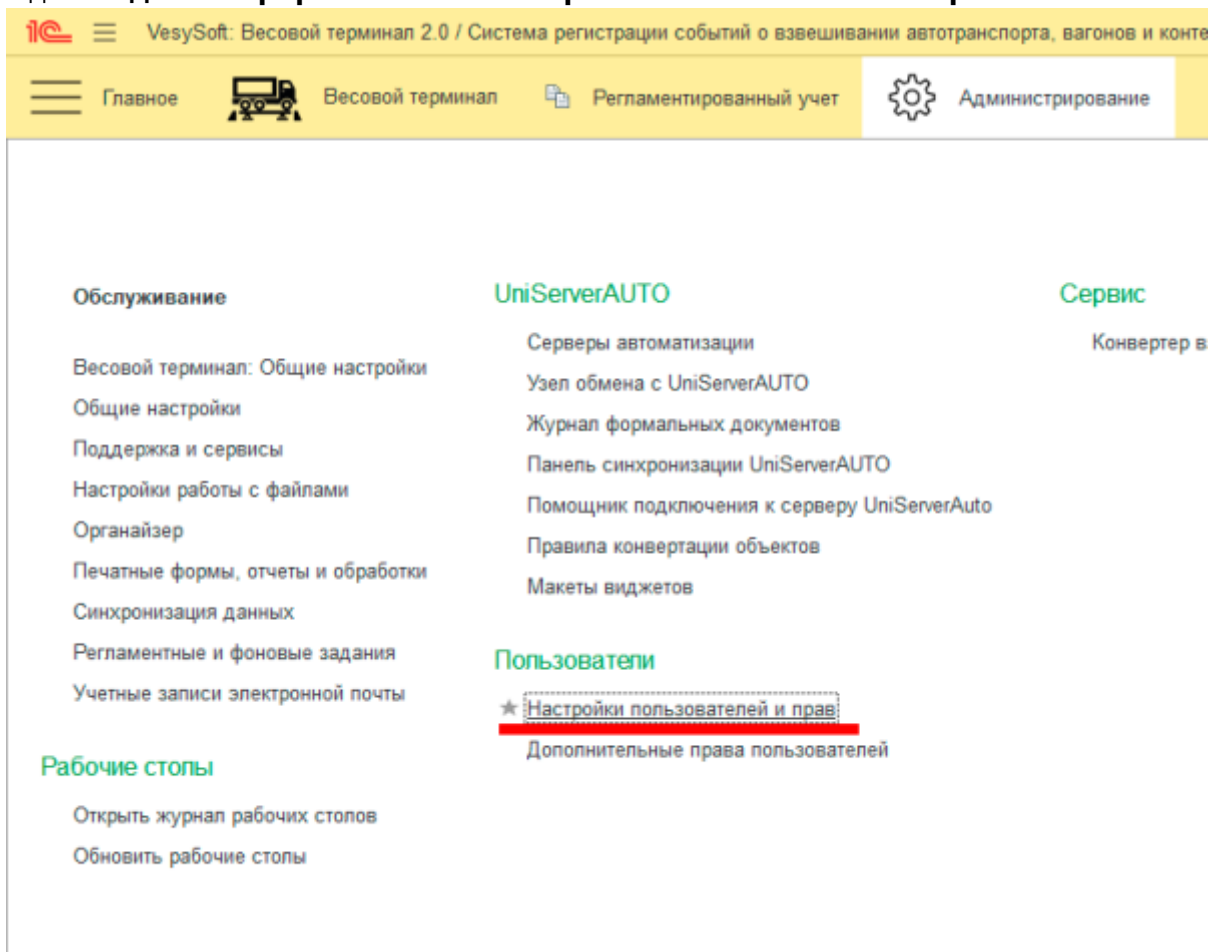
1С VesySoft: Весовой терминал 2.0 / Система регистрации событий о взвешивании автотранспорта, вагонов и конте

Главное Весовой терминал Регламентированный учет Администрирование

Обслуживание

Весовой терминал: Общие настройки
Общие настройки
Поддержка и сервисы
Настройки работы с файлами
Органайзер
Печатные формы, отчеты и обработки
Синхронизация данных
Регламентные и фоновые задания
Учетные записи электронной почты

Рабочие столы

Открыть журнал рабочих столов
Обновить рабочие столы

UniServerAUTO

Серверы автоматизации
Узел обмена с UniServerAUTO
Журнал формальных документов
Панель синхронизации UniServerAUTO
Помощник подключения к серверу UniServerAuto
Правила конвертации объектов
Макеты виджетов

Пользователи

Настройки пользователей и прав
Дополнительные права пользователей

Сервис

Конвертер в